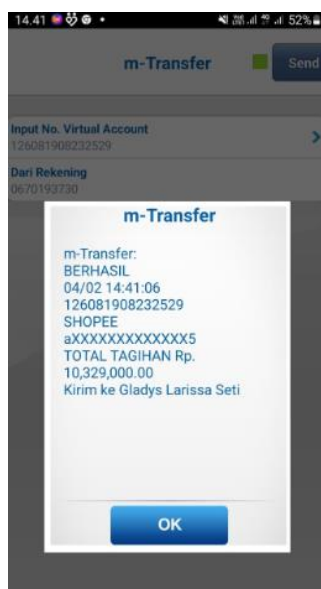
14.41 52%

m-Transfer

Send

Input No. Virtual Account
126081908232529

Dari Rekening
0670193730

m-Transfer

m-Transfer:
BERHASIL
04/02 14:41:06
126081908232529
SHOPEE
aXXXXXXXXXXXXX5
TOTAL TAGIHAN Rp.
10,329,000.00
Kirim ke Gladys Larissa Seti

OK